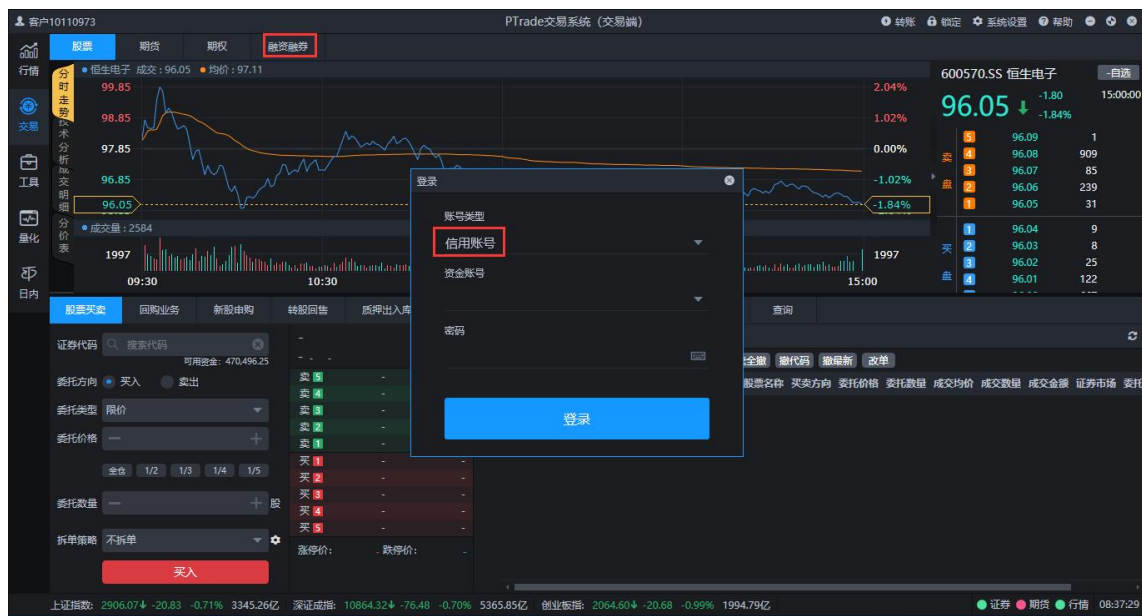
客户10110973
PTrade交易系统（交易端）
转账 锁定 系统设置 帮助

行情
交易
工具
量化
日内

股票 期货 期权 融资融券

分时走势
技术分析
成交明细
分价表

恒生电子 成交：96.05 均价：97.11
99.85 2.04%
98.85 1.02%
97.85 0.00%
96.85 -1.02%
96.05 -1.84%
成交量：2584
1997 1997
09:30 10:30 15:00

600570.SS 恒生电子 -自选
96.05 -1.80 -1.84% 15:00:00

| | | | |
|---|---|---|---|
| 卖盘 | 5 | 96.09 | 1 |
| | 4 | 96.08 | 909 |
| | 3 | 96.07 | 85 |
| | 2 | 96.06 | 239 |
| | 1 | 96.05 | 31 |
| 买盘 | 1 | 96.04 | 9 |
| | 2 | 96.03 | 8 |
| | 3 | 96.02 | 25 |
| | 4 | 96.01 | 122 |

股票买卖 回购业务 新股申购 转股回售 质押出入库 查询

证券代码 搜索代码
可用资金：470,496.25
委托方向 买入 卖出
委托类型 限价
委托价格
全仓 1/2 1/3 1/4 1/5
委托数量 股
拆单策略 不拆单
买入

卖5 卖4 卖3 卖2 卖1
买1 买2 买3 买4 买5
涨停价： 跌停价：

全撤 撤代码 撤最新 改单
股票名称 买卖方向 委托价格 委托数量 成交均价 成交数量 成交金额 证券市场 委托

登录
账号类型
信用账号
资金账号
密码
登录

上证指数：2906.07 -20.83 -0.71% 3345.26亿 深证成指：10864.32 -76.48 -0.70% 5365.85亿 创业板指：2064.60 -20.68 -0.99% 1994.79亿
证券 期货 行情 08:37:29